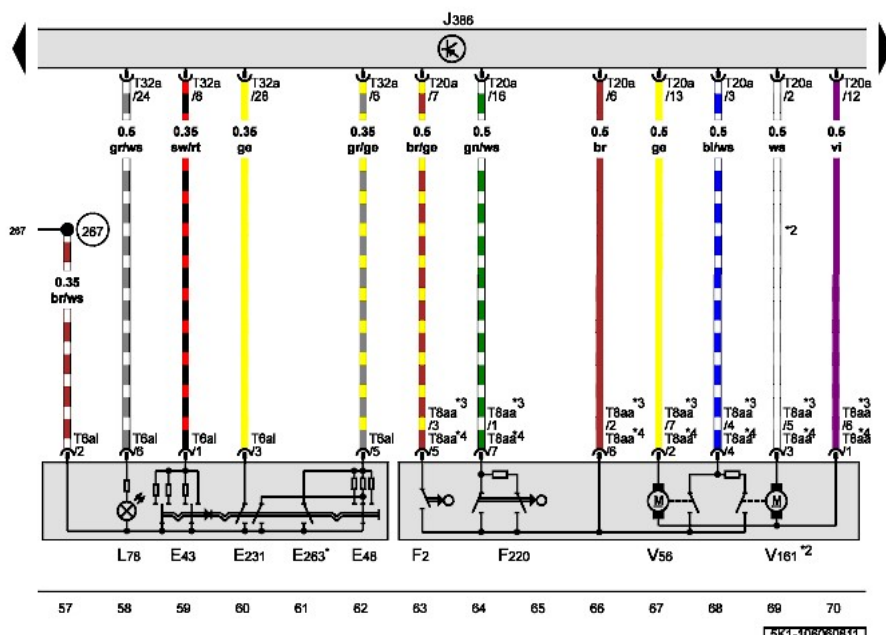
J386

T32a /24
0.5 gr/ws

T32a /8
0.35 sw/rt

T32a /28
0.35 ge

T32a /8
0.35 gr/ge

T20a /7
0.5 br/ge

T20a /16
0.5 gn/ws

T20a /6
0.5 br

T20a /13
0.5 ge

T20a /3
0.5 bl/ws

T20a /2
0.5 ws

T20a /12
0.5 vi

267
267
0.35 br/ws

*2

T8aa /3 *3
T8aa *4

T8aa /1 *3
T8aa *4

T8aa /2 *3
T8aa *4

T8aa /7 *3
T8aa *4

T8aa /4 *3
T8aa *4

T8aa /5 *3
T8aa *4

T8aa /6 *3
T8aa *4

T6al /2
T6al /6
T6al /1
T6al /3
T6al /5
/5
/7
/8
/2
/4
/3
/1

M
M

L78 E43 E231 E263* E48 F2 F220 V56 V161 *2

57 58 59 60 61 62 63 64 65 66 67 68 69 70

5K1-106080811